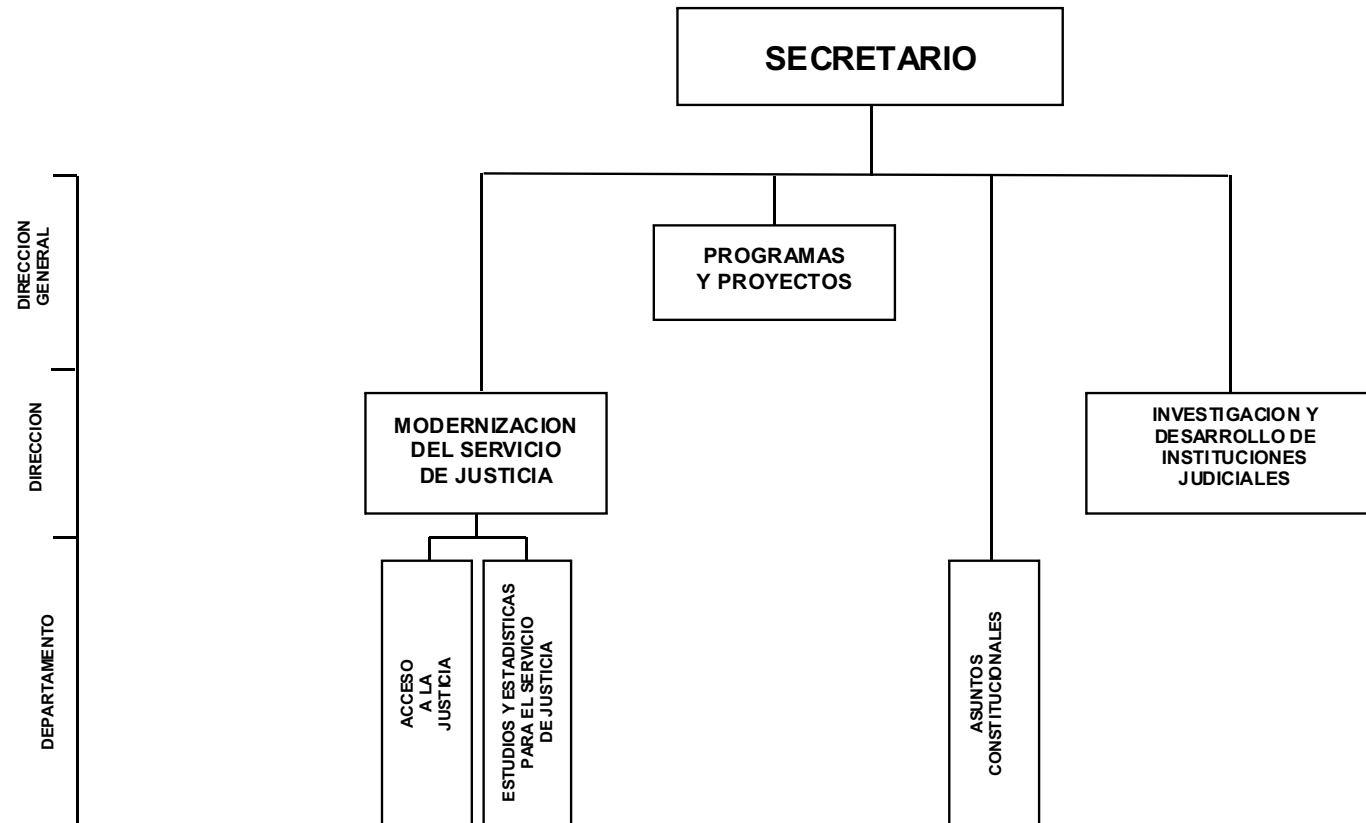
SECRETARIO

DIRECCION GENERAL

PROGRAMAS Y PROYECTOS

DIRECCION

MODERNIZACION DEL SERVICIO DE JUSTICIA

INVESTIGACION Y DESARROLLO DE INSTITUCIONES JUDICIALES

DEPARTAMENTO

ACCESO A LA JUSTICIA

ESTUDIOS Y ESTADISTICAS PARA EL SERVICIO DE JUSTICIA

ASUNTOS CONSTITUCIONALES